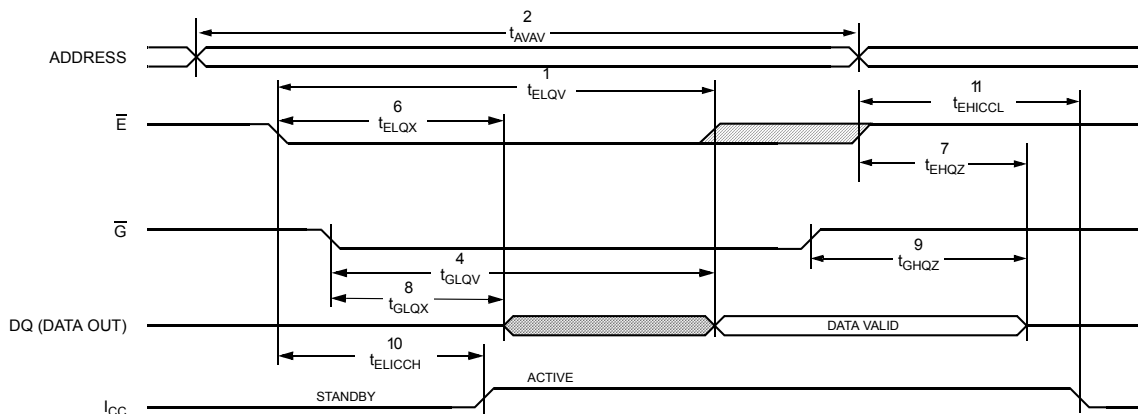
2
$t_{AVAV}$

ADDRESS

1
$t_{ELQV}$

11
$t_{EHICCL}$

$\overline{E}$

6
$t_{ELQX}$

7
$t_{EHQZ}$

$\overline{G}$

9
$t_{GHQZ}$

4
$t_{GLQV}$

8
$t_{GLQX}$

DQ (DATA OUT)

DATA VALID

10
$t_{ELICCH}$

ACTIVE

STANDBY

$I_{CC}$